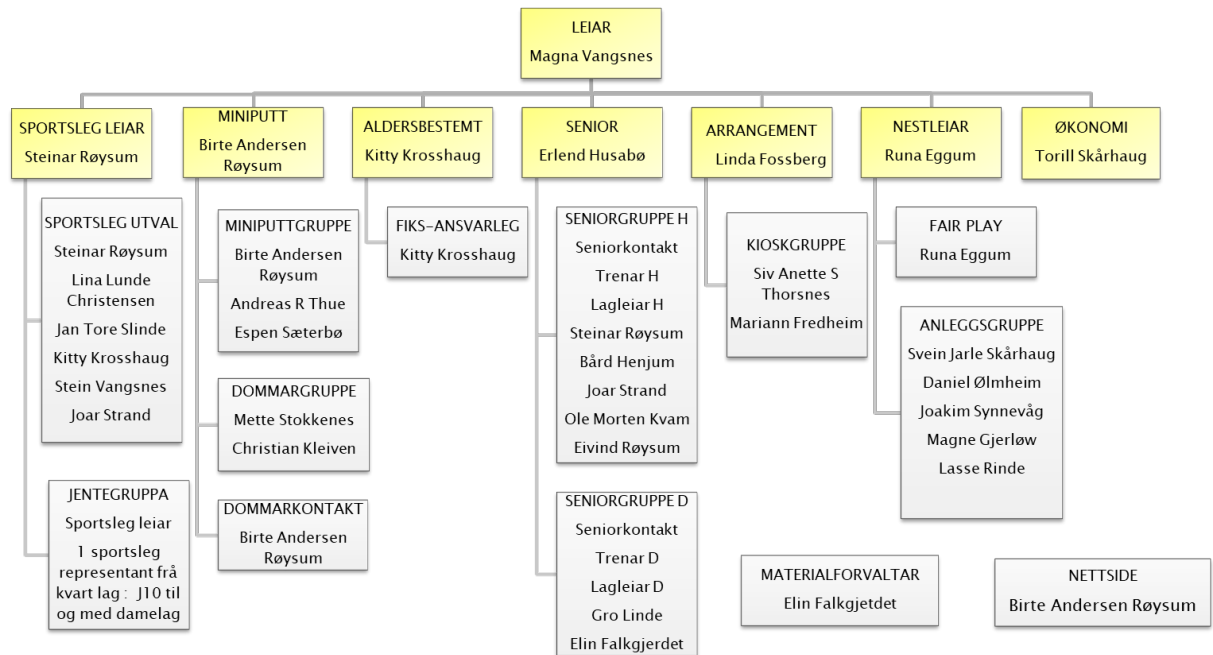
LEIAR
Magna Vangsnes

SPORTSLEG LEIAR
Steinar Røysum

SPORTSLEG UTVAL
Steinar Røysum
Lina Lunde Christensen
Jan Tore Slinde
Kitty Krosshaug
Stein Vangsnes
Joar Strand

JENTEGRUPPA
Sportsleg leiar
1 sportsleg representant frå kvart lag : J10 til og med damelag

MINIPUTT
Birte Andersen Røysum

MINIPUTTGRUPPE
Birte Andersen Røysum
Andreas R Thue
Espen Sæterbø

DOMMARGRUPPE
Mette Stokkenes
Christian Kleiven

DOMMARKONTAKT
Birte Andersen Røysum

ALDERSBESTEMT
Kitty Krosshaug

FIKS-ANSVARLEG
Kitty Krosshaug

SENIOR
Erlend Husabø

SENIORGRUPPE H
Seniorkontakt
Trenar H
Lagleiar H
Steinar Røysum
Bård Henjum
Joar Strand
Ole Morten Kvam
Eivind Røysum

SENIORGRUPPE D
Seniorkontakt
Trenar D
Lagleiar D
Gro Linde
Elin Falkgjerdet

ARRANGEMENT
Linda Fossberg

KIOSKGRUPPE
Siv Anette S Thorsnes
Mariann Fredheim

MATERIALFORVALTAR
Elin Falkgjetdet

NESTLEIAR
Runa Eggum

FAIR PLAY
Runa Eggum

ANLEGGSGRUPPE
Svein Jarle Skårhaug
Daniel Ølmheim
Joakim Synnevåg
Magne Gjerløw
Lasse Rinde

ØKONOMI
Torill Skårhaug

NETTSIDE
Birte Andersen Røysum